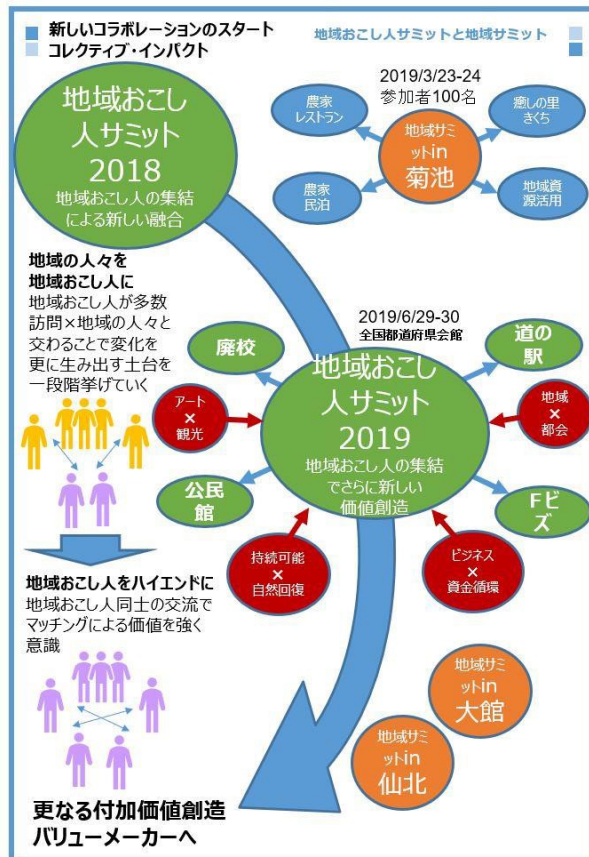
新しいコラボレーションのスタート
コレクティブ・インパクト

地域おこし人サミットと地域サミット

地域おこし人サミット 2018
地域おこし人の集結による新しい融合

2019/3/23-24
参加者100名

農家レストラン

癒しの里きくち

地域サミットin 菊池

農家民泊

地域資源活用

地域の人々を地域おこし人に
地域おこし人が多数訪問×地域の人々と交わることで変化を更に生み出す土台を一段階挙げていく

2019/6/29-30
全国都道府県会館

廃校

道の駅

アート × 観光

地域おこし人サミット 2019
地域おこし人の集結でさらに新しい価値創造

地域 × 都会

公民館

Fビズ

持続可能 × 自然回復

ビジネス × 資金循環

地域おこし人をハイエンドに
地域おこし人同士の交流でマッチングによる価値を強く意識

地域サミットin 大館

地域サミットin 仙北

更なる付加価値創造
バリューメーカーへ